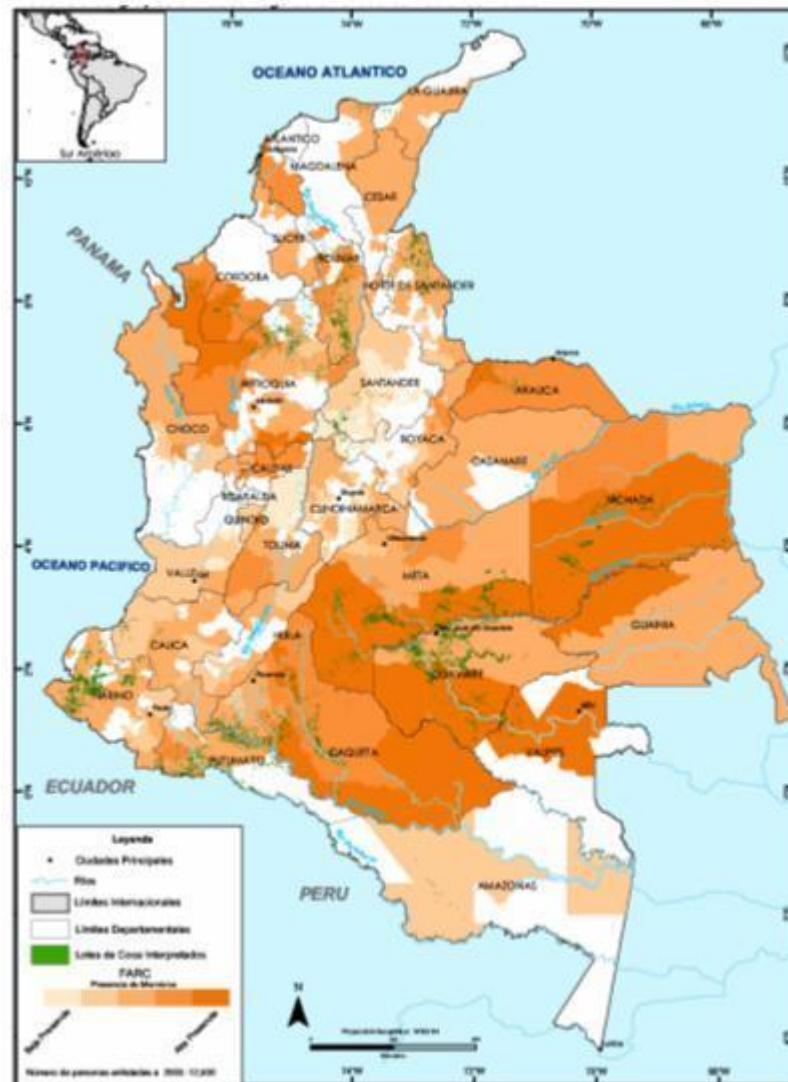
Sur América

OCEANO ATLANTICO

LA GUAJIRA

ATLANTICO

MAGDALENA

CESAR

PANAMA

SUCRE

BOLIVAR

CORDOBA

NORTE DE SANTANDER

ANTIOQUIA

SANTANDER

ARAUCA

CHOCO

BOYACA

CALDAS

CASANARE

RISARALDA

VICHADA

QUINDIO

CUNDINAMARCA

TOLIMA

OCEANO PACIFICO

VALLE

META

GUAINIA

CAUCA

HUILA

GUAVIARE

NARIÑO

CAQUETA

VAUPES

PUTUMAYO

ECUADOR

PERU

AMAZONAS

Leyenda

Ciudades Principales

Rios

Limites Internacionales

Limites Departamentales

Lotes de Coca Interpretados

FARC

Presencia de Miembros

Baja Presencia

Alta Presencia

N

Numero de personas entidades a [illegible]